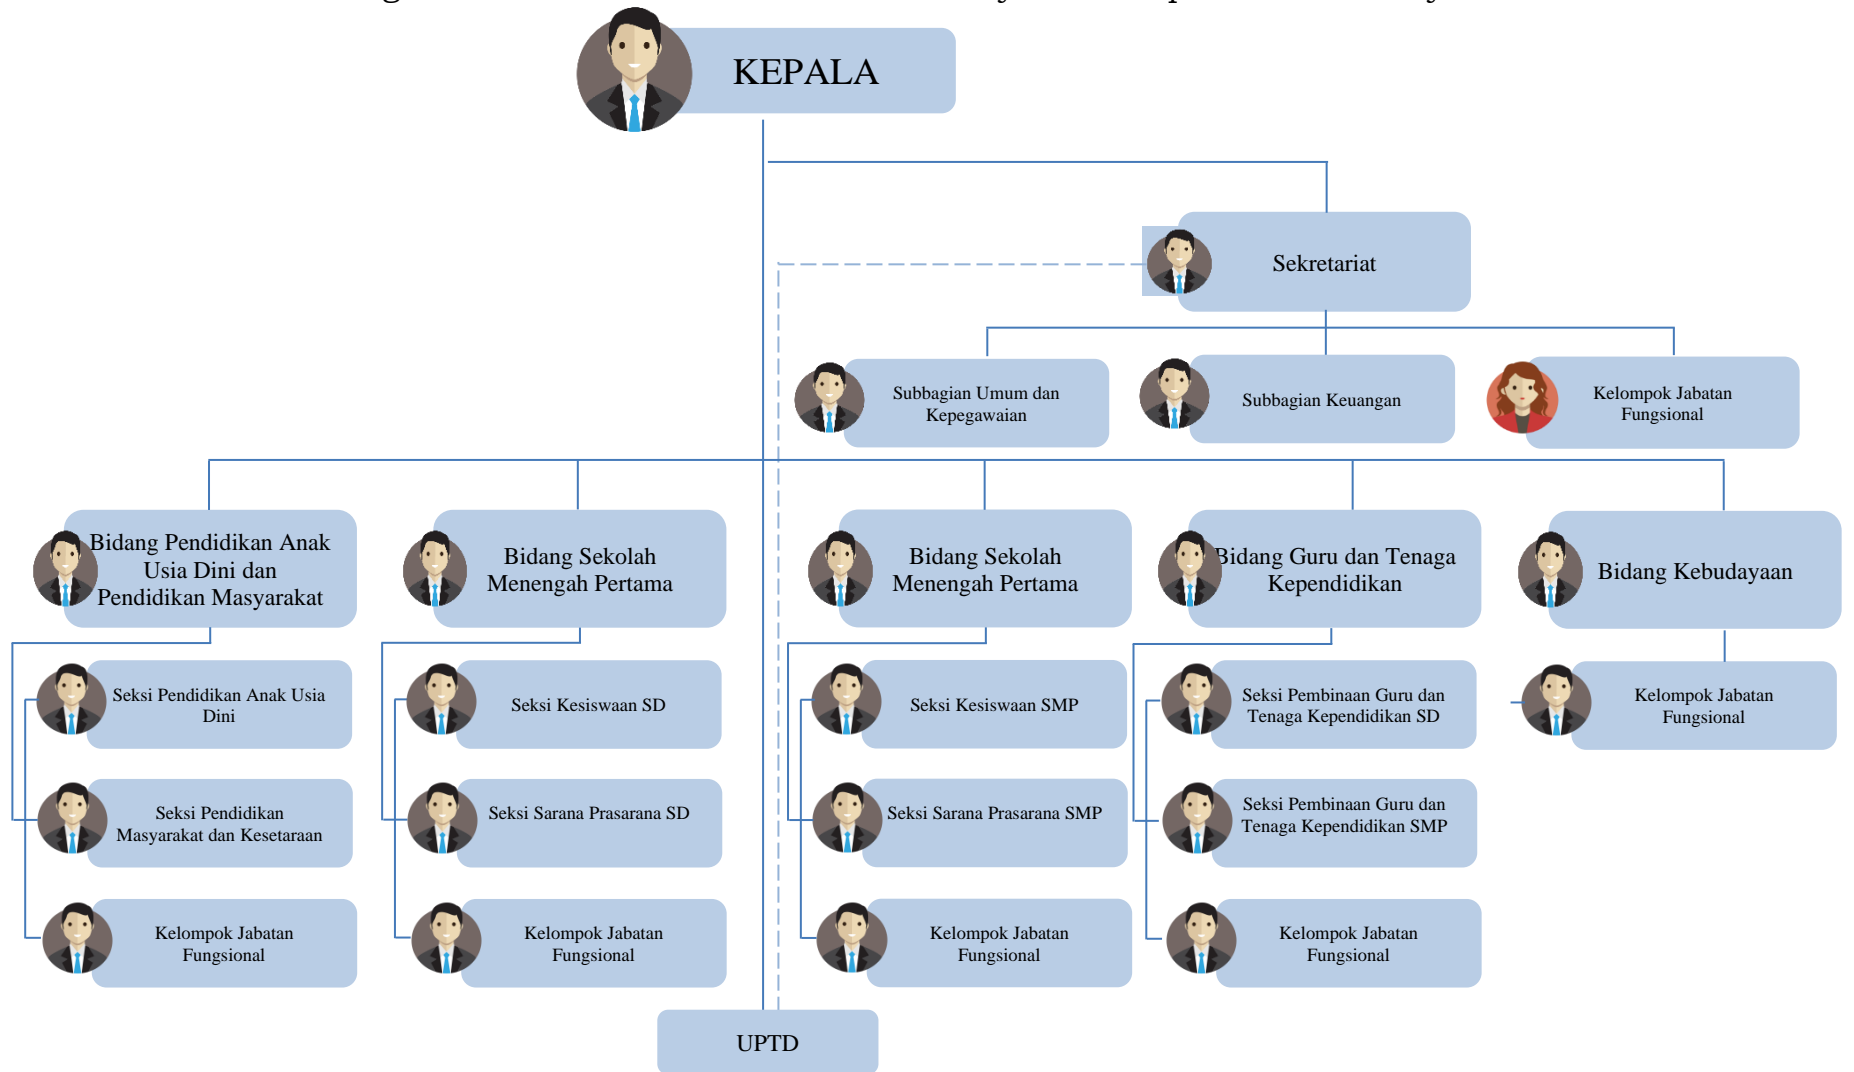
KEPALA

Sekretariat

Subbagian Umum dan Kepegawaian

Subbagian Keuangan

Kelompok Jabatan Fungsional

Bidang Pendidikan Anak Usia Dini dan Pendidikan Masyarakat

Seksi Pendidikan Anak Usia Dini

Seksi Pendidikan Masyarakat dan Kesetaraan

Kelompok Jabatan Fungsional

Bidang Sekolah Menengah Pertama

Seksi Kesiswaan SD

Seksi Sarana Prasarana SD

Kelompok Jabatan Fungsional

Bidang Sekolah Menengah Pertama

Seksi Kesiswaan SMP

Seksi Sarana Prasarana SMP

Kelompok Jabatan Fungsional

Bidang Guru dan Tenaga Kependidikan

Seksi Pembinaan Guru dan Tenaga Kependidikan SD

Seksi Pembinaan Guru dan Tenaga Kependidikan SMP

Kelompok Jabatan Fungsional

Bidang Kebudayaan

Kelompok Jabatan Fungsional

UPTD